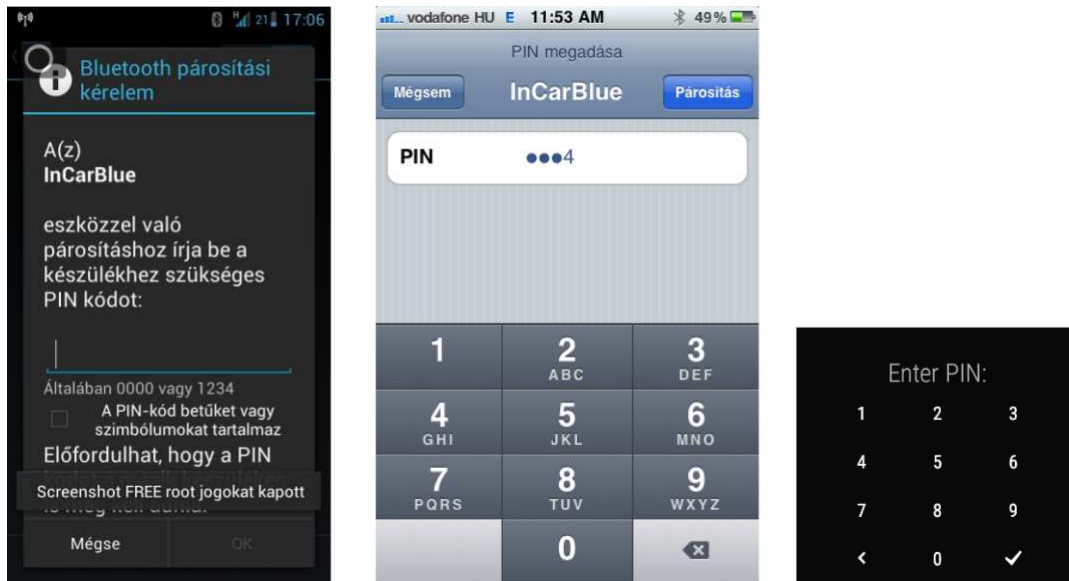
21 17:06

Bluetooth párosítási kérelem

A(z)
InCarBlue

eszközzel való párosításhoz írja be a készülékhez szükséges PIN kódot:

Általában 0000 vagy 1234

A PIN-kód betűket vagy szimbólumokat tartalmaz

Előfordulhat, hogy a PIN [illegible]

Screenshot FREE root jogokat kapott

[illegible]

Mégse

OK

vodafone HU E 11:53 AM 49 %

PIN megadása

Mégsem InCarBlue Párosítás

PIN ●●●4

| 1 | 2 ABC | 3 DEF |
|---|---|---|
| 4 GHI | 5 JKL | 6 MNO |
| 7 PQRS | 8 TUV | 9 WXYZ |
| | 0 | |

Enter PIN:

| 1 | 2 | 3 |
|---|---|---|
| 4 | 5 | 6 |
| 7 | 8 | 9 |
| ‹ | 0 | ✓ |